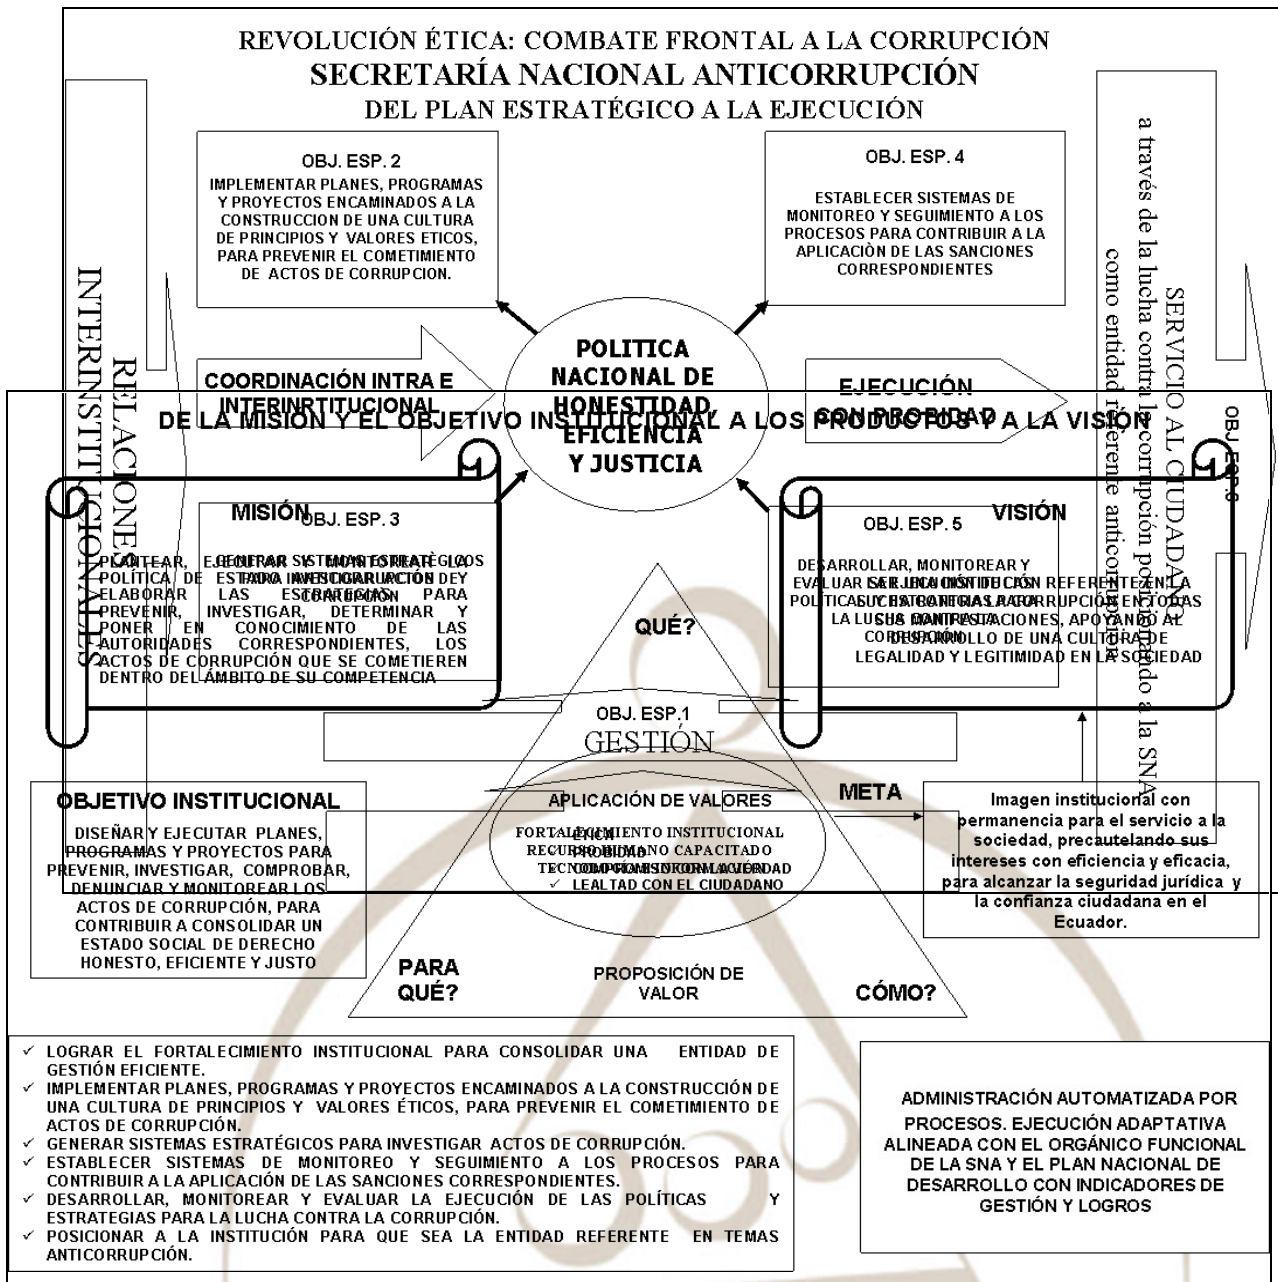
REVOLUCIÓN ÉTICA: COMBATE FRONTAL A LA CORRUPCIÓN
SECRETARÍA NACIONAL ANTICORRUPCIÓN
DEL PLAN ESTRATÉGICO A LA EJECUCIÓN

OBJ. ESP. 2
IMPLEMENTAR PLANES, PROGRAMAS Y PROYECTOS ENCAMINADOS A LA CONSTRUCCION DE UNA CULTURA DE PRINCIPIOS Y VALORES ETICOS, PARA PREVENIR EL COMETIMIENTO DE ACTOS DE CORRUPCION.

OBJ. ESP. 4
ESTABLECER SISTEMAS DE MONITOREO Y SEGUIMIENTO A LOS PROCESOS PARA CONTRIBUIR A LA APLICACIÒN DE LAS SANCIONES CORRESPONDIENTES

SERVICIO AL CIUDADANO a través de la lucha contra la corrupción posicionando a la SNA como entidad referente anticorrupción

RELACIONES INTERINSTITUCIONALES

COORDINACIÓN INTRA E INTERINRTITUCIONAL

POLITICA NACIONAL DE HONESTIDAD EFICIENCIA Y JUSTICIA

EJECUCIÓN CON PROBIDAD

OBJ. ESP. 6

DE LA MISIÓN Y EL OBJETIVO INSTITUCIONAL A LOS PRODUCTOS Y A LA VISIÓN

MISIÓN
OBJ. ESP. 3
GENERAR SISTEMAS ESTRATÉGICOS PARA INVESTIGAR ACTOS DE CORRUPCION
PLANTEAR, EJECUTAR Y MONITOREAR LA POLÍTICA DE ESTADO ANTICORRUPCIÓN Y ELABORAR LAS ESTRATEGIAS PARA PREVENIR, INVESTIGAR, DETERMINAR Y PONER EN CONOCIMIENTO DE LAS AUTORIDADES CORRESPONDIENTES, LOS ACTOS DE CORRUPCIÓN QUE SE COMETIEREN DENTRO DEL ÁMBITO DE SU COMPETENCIA

OBJ. ESP. 5
DESARROLLAR, MONITOREAR Y EVALUAR LA EJECUCIÓN DE LAS POLITICAS Y ESTRATEGIAS PARA LA LUCHA CONTRA LA CORRUPCIÓN

VISIÓN
SER LA INSTITUCIÓN REFERENTE EN LA LUCHA CONTRA LA CORRUPCIÓN EN TODAS SUS MANIFESTACIONES, APOYANDO AL DESARROLLO DE UNA CULTURA DE LEGALIDAD Y LEGITIMIDAD EN LA SOCIEDAD

QUÉ?

OBJ. ESP.1
GESTIÓN

OBJETIVO INSTITUCIONAL
DISEÑAR Y EJECUTAR PLANES, PROGRAMAS Y PROYECTOS PARA PREVENIR, INVESTIGAR, COMPROBAR, DENUNCIAR Y MONITOREAR LOS ACTOS DE CORRUPCIÓN, PARA CONTRIBUIR A CONSOLIDAR UN ESTADO SOCIAL DE DERECHO HONESTO, EFICIENTE Y JUSTO

APLICACIÓN DE VALORES
FORTALECIMIENTO INSTITUCIONAL
RECURSO HUMANO CAPACITADO
TECNOLOGÍAS DE INFORMACIÓN
ÉTICA
PROBIDAD
COMPROMISO
RESPONSABILIDAD
✓ LEALTAD CON EL CIUDADANO

META

Imagen institucional con permanencia para el servicio a la sociedad, precautelando sus intereses con eficiencia y eficacia, para alcanzar la seguridad jurídica y la confianza ciudadana en el Ecuador.

PARA QUÉ?
PROPOSICIÓN DE VALOR
CÓMO?

✓ LOGRAR EL FORTALECIMIENTO INSTITUCIONAL PARA CONSOLIDAR UNA ENTIDAD DE GESTIÓN EFICIENTE.
✓ IMPLEMENTAR PLANES, PROGRAMAS Y PROYECTOS ENCAMINADOS A LA CONSTRUCCIÓN DE UNA CULTURA DE PRINCIPIOS Y VALORES ÉTICOS, PARA PREVENIR EL COMETIMIENTO DE ACTOS DE CORRUPCIÓN.
✓ GENERAR SISTEMAS ESTRATÉGICOS PARA INVESTIGAR ACTOS DE CORRUPCIÓN.
✓ ESTABLECER SISTEMAS DE MONITOREO Y SEGUIMIENTO A LOS PROCESOS PARA CONTRIBUIR A LA APLICACIÓN DE LAS SANCIONES CORRESPONDIENTES.
✓ DESARROLLAR, MONITOREAR Y EVALUAR LA EJECUCIÓN DE LAS POLÍTICAS Y ESTRATEGIAS PARA LA LUCHA CONTRA LA CORRUPCIÓN.
✓ POSICIONAR A LA INSTITUCIÓN PARA QUE SEA LA ENTIDAD REFERENTE EN TEMAS ANTICORRUPCIÓN.

ADMINISTRACIÓN AUTOMATIZADA POR PROCESOS. EJECUCIÓN ADAPTATIVA ALINEADA CON EL ORGÁNICO FUNCIONAL DE LA SNA Y EL PLAN NACIONAL DE DESARROLLO CON INDICADORES DE GESTIÓN Y LOGROS